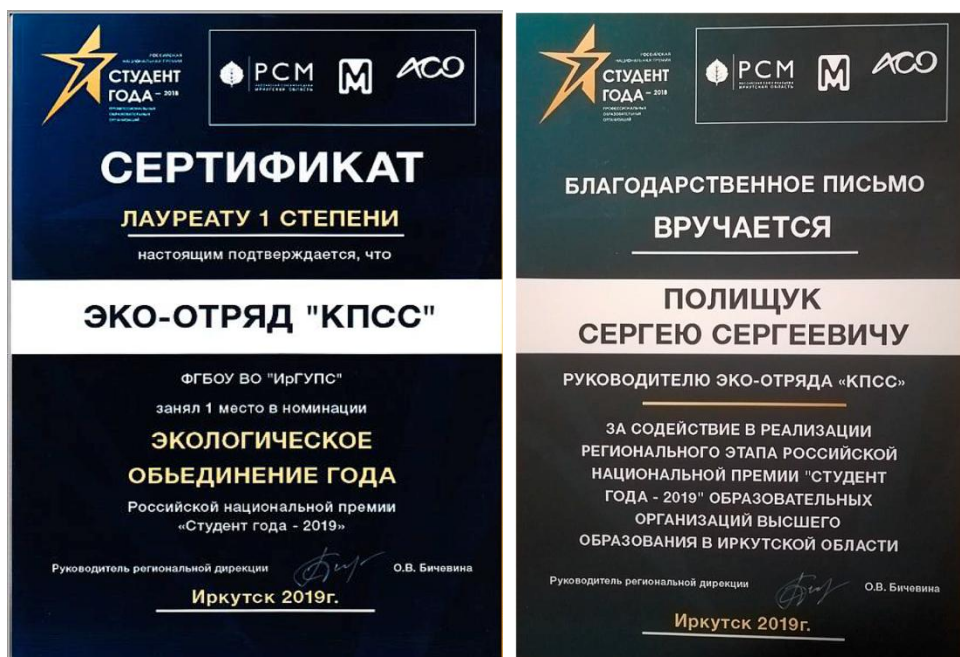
РОССИЙСКАЯ НАЦИОНАЛЬНАЯ ПРЕМИЯ
СТУДЕНТ ГОДА – 2018
ПРОФЕССИОНАЛЬНЫХ ОБРАЗОВАТЕЛЬНЫХ ОРГАНИЗАЦИЙ

РСМ
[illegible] ИРКУТСКАЯ ОБЛАСТЬ

М

АСО

СЕРТИФИКАТ

ЛАУРЕАТУ 1 СТЕПЕНИ

настоящим подтверждается, что

ЭКО-ОТРЯД "КПСС"

ФГБОУ ВО "ИрГУПС"

занял 1 место в номинации

ЭКОЛОГИЧЕСКОЕ ОБЬЕДИНЕНИЕ ГОДА

Российской национальной премии «Студент года - 2019»

Руководитель региональной дирекции О.В. Бичевина

Иркутск 2019г.

РОССИЙСКАЯ НАЦИОНАЛЬНАЯ ПРЕМИЯ
СТУДЕНТ ГОДА – 2018
ПРОФЕССИОНАЛЬНЫХ ОБРАЗОВАТЕЛЬНЫХ ОРГАНИЗАЦИЙ

РСМ
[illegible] ИРКУТСКАЯ ОБЛАСТЬ

М

АСО

БЛАГОДАРСТВЕННОЕ ПИСЬМО

ВРУЧАЕТСЯ

ПОЛИЩУК СЕРГЕЮ СЕРГЕЕВИЧУ

РУКОВОДИТЕЛЮ ЭКО-ОТРЯДА «КПСС»

ЗА СОДЕЙСТВИЕ В РЕАЛИЗАЦИИ РЕГИОНАЛЬНОГО ЭТАПА РОССИЙСКОЙ НАЦИОНАЛЬНОЙ ПРЕМИИ "СТУДЕНТ ГОДА - 2019" ОБРАЗОВАТЕЛЬНЫХ ОРГАНИЗАЦИЙ ВЫСШЕГО ОБРАЗОВАНИЯ В ИРКУТСКОЙ ОБЛАСТИ

Руководитель региональной дирекции О.В. Бичевина

Иркутск 2019г.